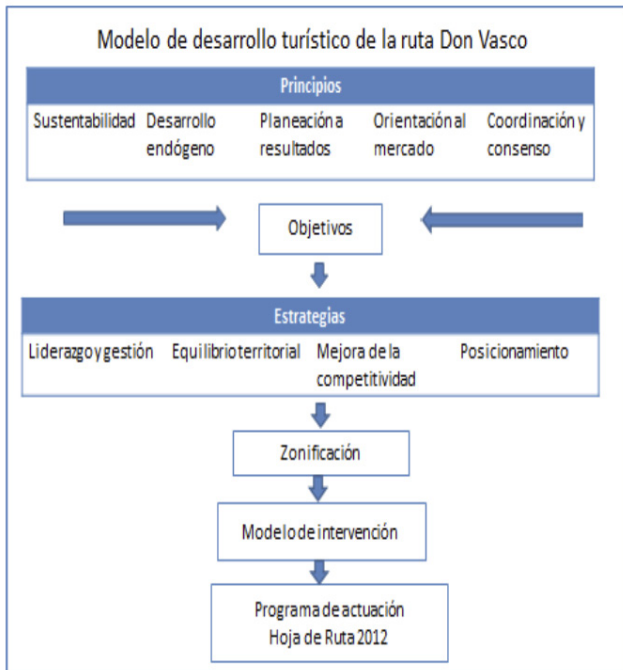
Modelo de desarrollo turístico de la ruta Don Vasco

Principios

Sustentabilidad

Desarrollo endógeno

Planeación a resultados

Orientación al mercado

Coordinación y consenso

Objetivos

Estrategias

Liderazgo y gestión

Equilibrio territorial

Mejora de la competitividad

Posicionamiento

Zonificación

Modelo de intervención

Programa de actuación
Hoja de Ruta 2012